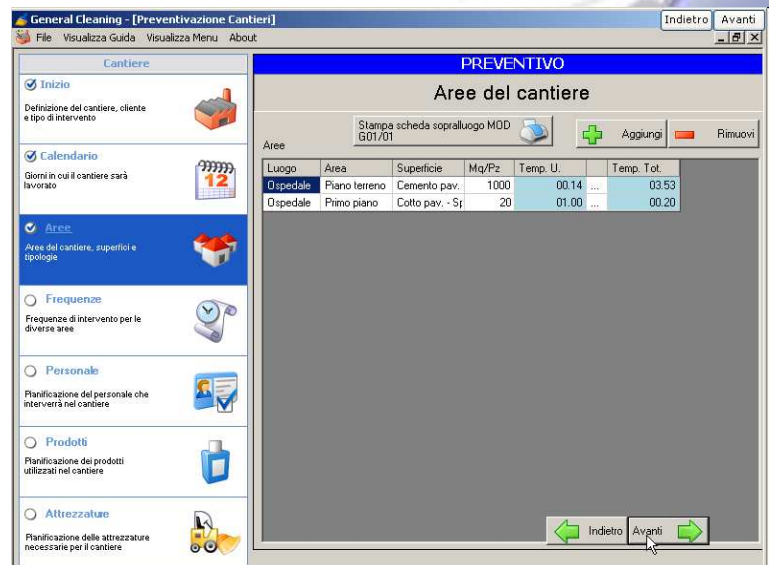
General Cleaning - [Preventivazione Cantieri]
Indietro Avanti
File Visualizza Guida Visualizza Menu About

Cantiere

Inizio
Definizione del cantiere, cliente e tipo di intervento

Calendario
Giorni in cui il cantiere sarà lavorato

12

Aree
Aree del cantiere, superfici e tipologie

Frequenze
Frequenze di intervento per le diverse aree

Personale
Planificazione del personale che interverrà nel cantiere

Prodotti
Planificazione dei prodotti utilizzati nel cantiere

Attrezzature
Planificazione delle attrezzature necessarie per il cantiere

PREVENTIVO

Aree del cantiere

Aree

Stampa scheda sopralluogo MOD G01/01

Aggiungi

Rimuovi

| Luogo | Area | Superficie | Mq/Pz | Temp. U. | | Temp. Tot. |
|---|---|---|---|---|---|---|
| Ospedale | Piano terreno | Cemento pav. | 1000 | 00.14 | ... | 03.53 |
| Ospedale | Primo piano | Cotto pav. - Sp | 20 | 01.00 | ... | 00.20 |

Indietro
Avanti